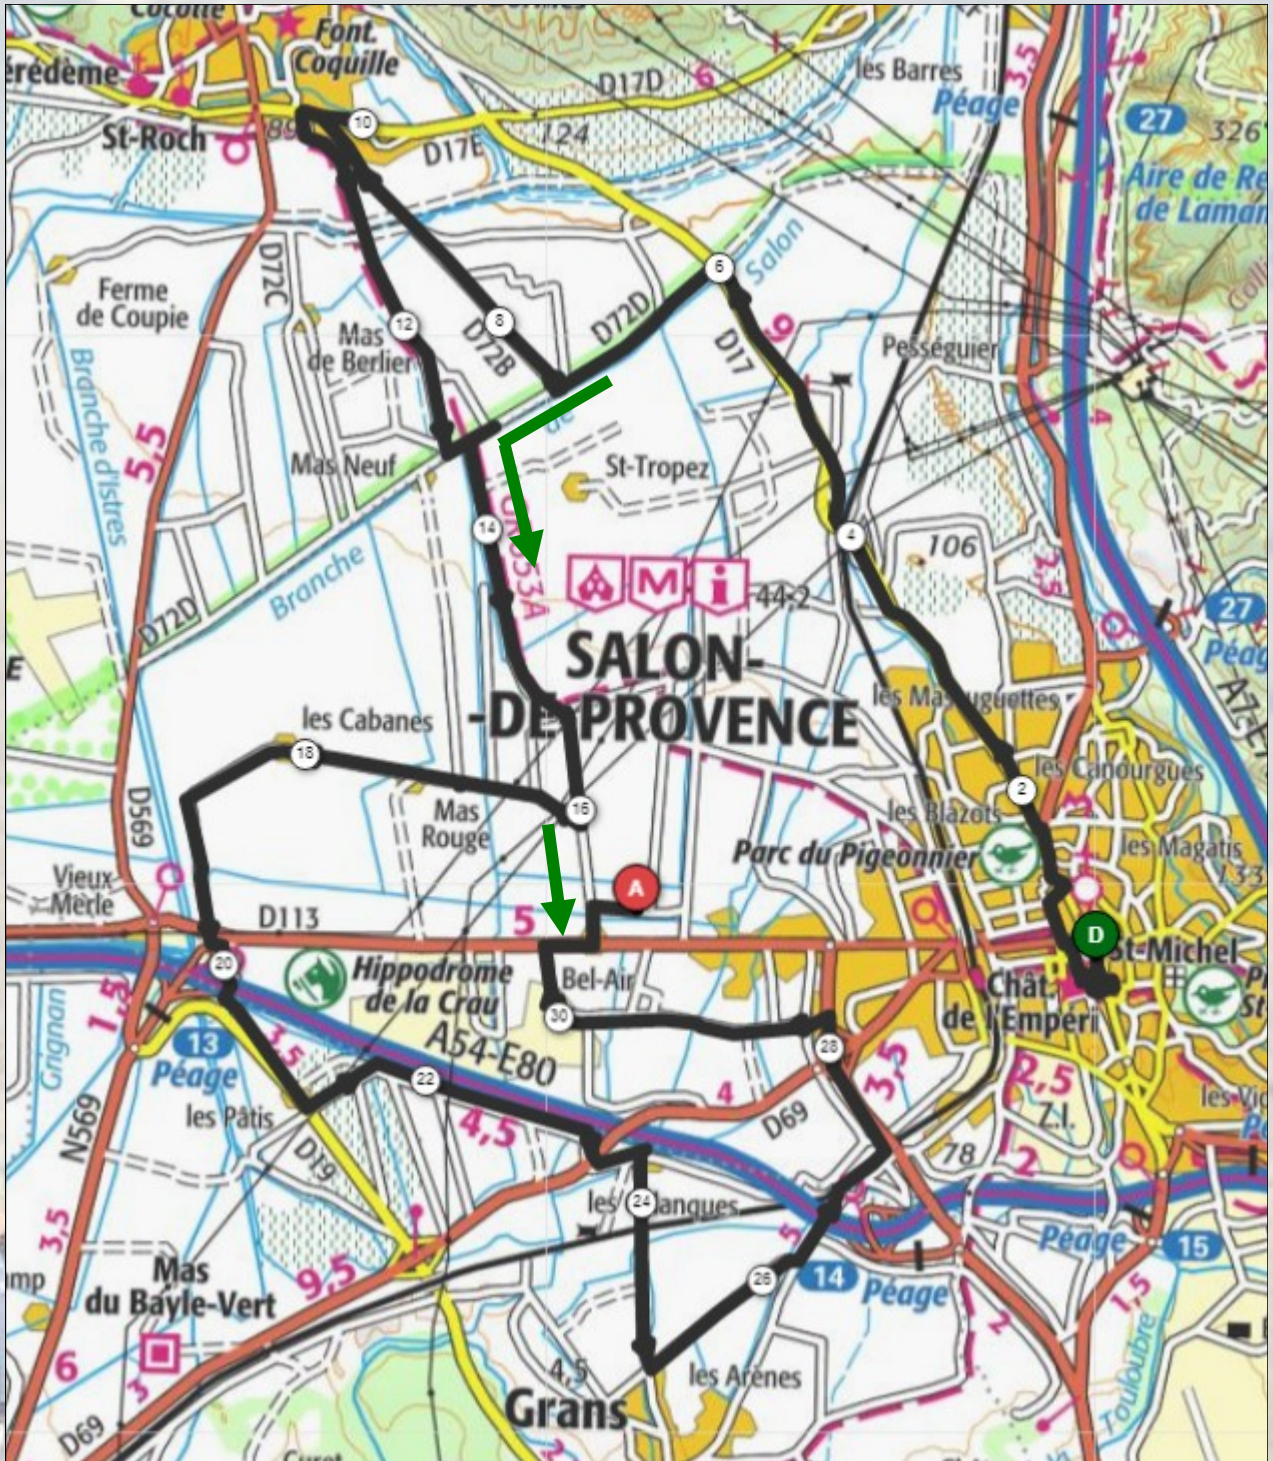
Cocotte
Font Coquille
érédème
St-Roch
89
10
D17D
124
D17E
6
les Barres
Péage
27
326
Aire de Re
de Laman
Ferme de Coupie
Branche d'Istres
5,5
D72C
Mas de Berlier
12
8
D72B
D72D
6
Salon
D17
Pességuier
Mas Neuf
St-Tropez
14
D533A
44,2
4
106
3,5
27
Péag
A7-E
SALON-DE-PROVENCE
Branche
D72D
les Cabanes
18
Mas Rouge
16
les Massuguettes
les Canourgues
2
les Blazots
Parc du Pigeonnier
les Magatis
133
D569
Vieux Merle
D113
A
5
D
St-Michel
20
Hippodrome de la Crau
Bel-Air
30
Chât. de l'Empéri
1,5
13
Péage
A54-E80
28
3,5
2,5
les Pâtis
22
4
D69
Z.I.
les Vi
4,5
D19
78
2
N569
Grignan
les Planques
24
Péage
15
3,5
9,5
14
Péage
26
1,5
Mas du Bayle-Vert
Touloubre
6
3
4,5
les Arènes
Grans
D69
Curet